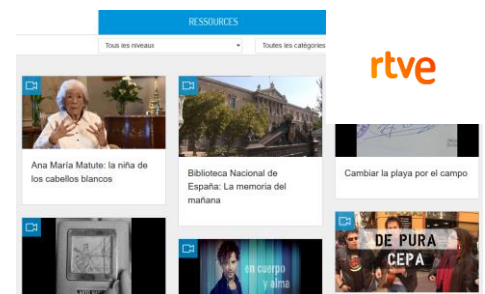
RESSOURCES

Tous les niveaux

Toutes les catégories

rtve

Ana María Matute: la niña de los cabellos blancos

Biblioteca Nacional de España: La memoria del mañana

Cambiar la playa por el campo

en cuerpo y alma

DE PURA CEPA